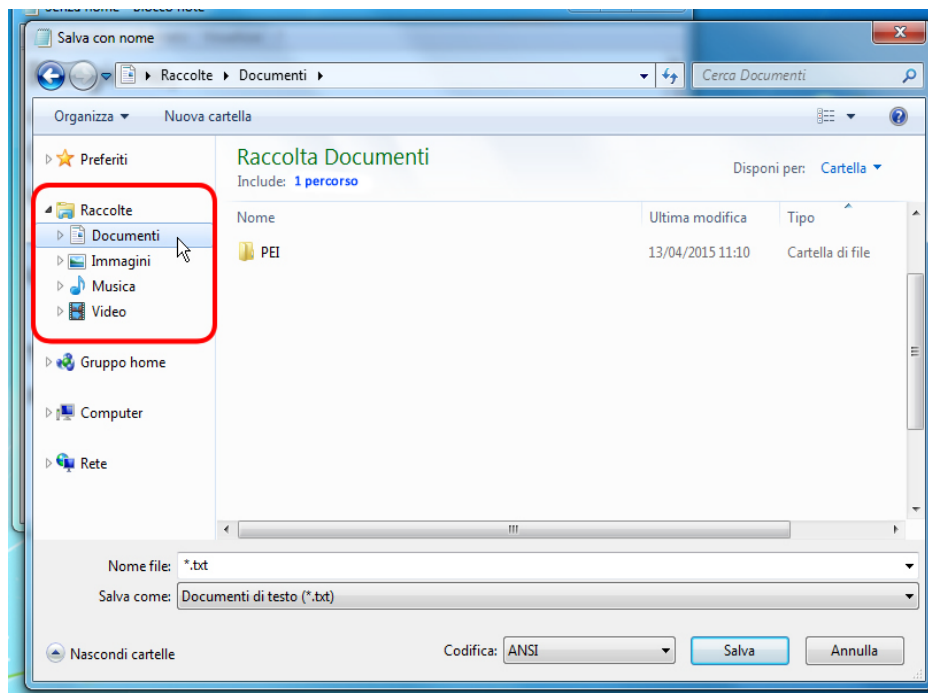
Salva con nome

Raccolte ▸ Documenti ▸

Cerca Documenti

Organizza ▾ Nuova cartella

Preferiti

Raccolte
Documenti
Immagini
Musica
Video

Gruppo home

Computer

Rete

Raccolta Documenti
Include: 1 percorso

Disponi per: Cartella ▾

| Nome | Ultima modifica | Tipo |
|---|---|---|
| PEI | 13/04/2015 11:10 | Cartella di file |

Nome file: *.txt
Salva come: Documenti di testo (*.txt)

Nascondi cartelle

Codifica: ANSI

Salva

Annulla